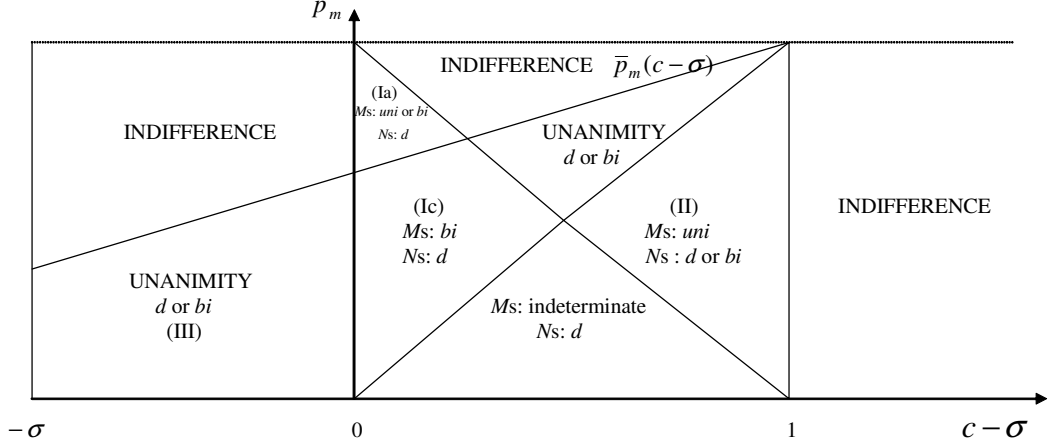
$p_m$

INDIFFERENCE $\bar{p}_m(c-\sigma)$

(Ia)
*M*s: *uni* or *bi*
*N*s: *d*

INDIFFERENCE

UNANIMITY
*d* or *bi*

(Ic)
*M*s: *bi*
*N*s: *d*

(II)
*M*s: *uni*
*N*s : *d* or *bi*

INDIFFERENCE

UNANIMITY
*d* or *bi*
(III)

*M*s: indeterminate
*N*s: *d*

$-\sigma$ 0 1 $c-\sigma$